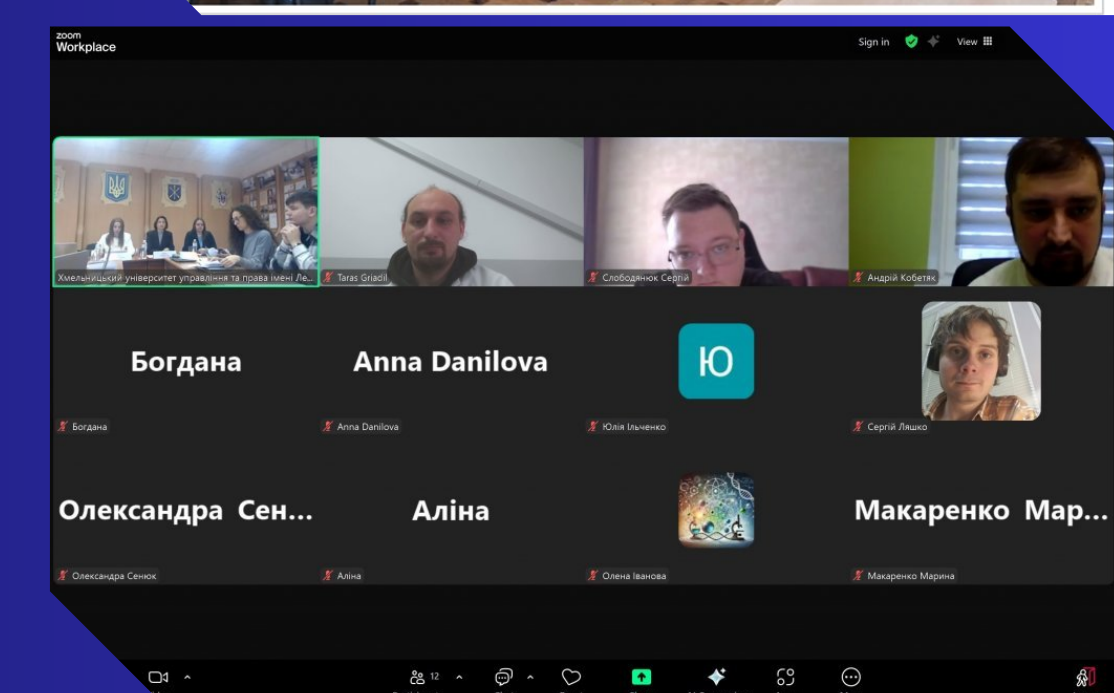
zoom Workplace

Sign in View

Хмельницький університет управління та права імені Ле...

Taras Griadil

Слободянюк Сергій

Андрій Кобетяк

Богдана

Богдана

Anna Danilova

Anna Danilova

Ю

Юлія Ільченко

Сергій Ляшко

Олександра Сен...

Олександра Сенюк

Аліна

Аліна

Олена Іванова

Макаренко Мар...

Макаренко Марина

12